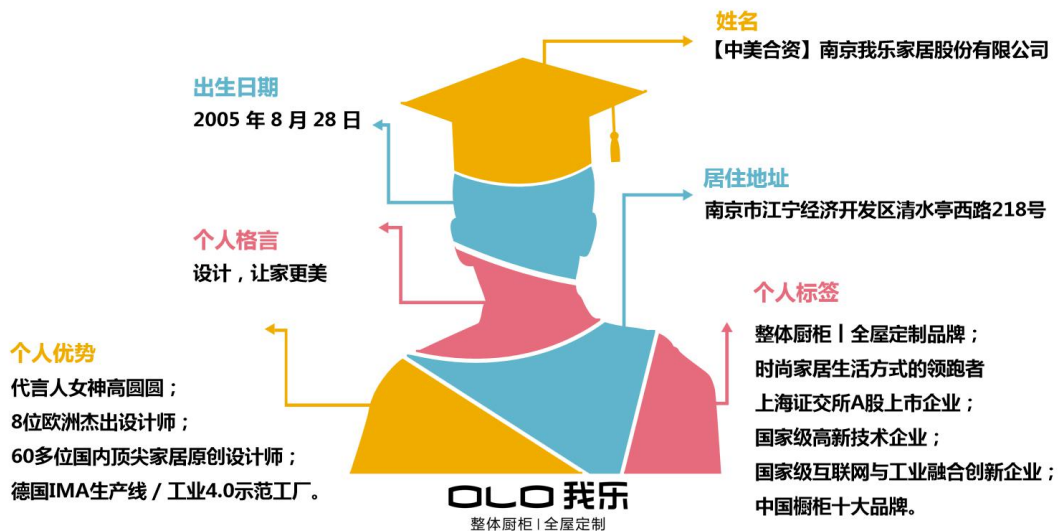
姓名
【中美合资】南京我乐家居股份有限公司

出生日期
2005 年 8 月 28 日

居住地址
南京市江宁经济开发区清水亭西路218号

个人格言
设计，让家更美

个人标签
整体厨柜丨全屋定制品牌；
时尚家居生活方式的领跑者
上海证交所A股上市企业；
国家级高新技术企业；
国家级互联网与工业融合创新企业；
中国橱柜十大品牌。

个人优势
代言人女神高圆圆；
8位欧洲杰出设计师；
60多位国内顶尖家居原创设计师；
德国IMA生产线 / 工业4.0示范工厂。

OLO 我乐
整体厨柜丨全屋定制